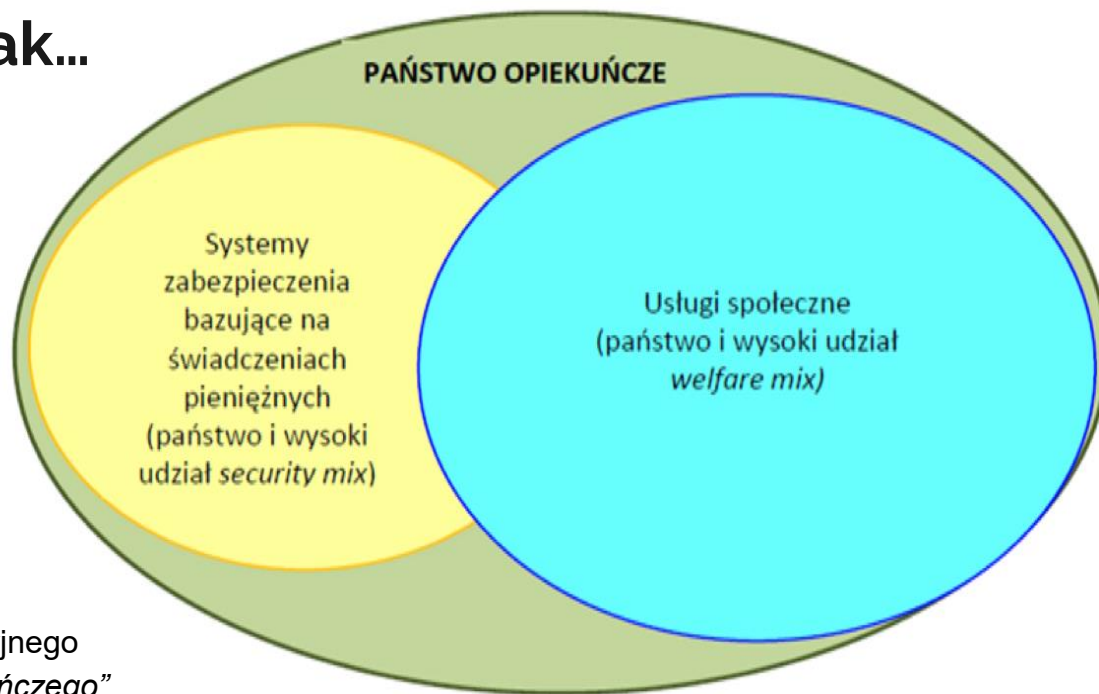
ak...

PAŃSTWO OPIEKUŃCZE

Systemy zabezpieczenia bazujące na świadczeniach pieniężnych (państwo i wysoki udział *security mix*)

Usługi społeczne (państwo i wysoki udział *welfare mix)*

jnego

*ńczego"*